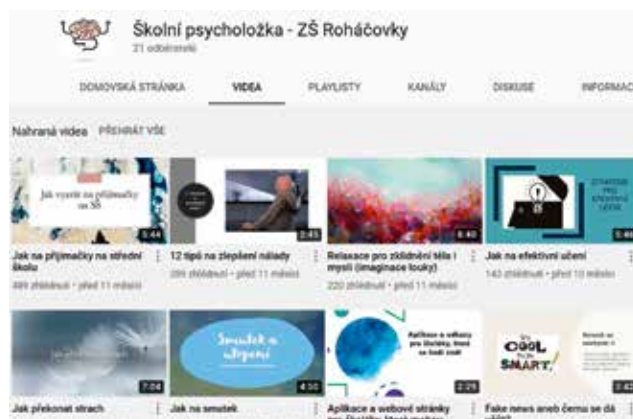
Školní psycholožka - ZŠ Roháčovky

21 odběratelů

DOMOVSKÁ STRÁNKA VIDEA PLAYLISTY KANÁLY DISKUSE INFORMAC

Nahraná videa PŘEHRÁT VŠE

Jak vyzrát na přijímačky na SŠ

5:44

Jak na přijímačky na střední školu

489 zhlédnutí • před 11 měsíci

2:45

12 tipů na zlepšení nálady

299 zhlédnutí • před 11 měsíci

6:40

Relaxace pro zklidnění těla i mysli (imaginace louky)

220 zhlédnutí • před 11 měsíci

STRATEGIE PRO EFEKTIVNÍ UČENÍ

5:4

Jak na efektivní učení

143 zhlédnutí • před 10 měsíci

7:04

Jak překonat strach

Smutek a utopení

4:50

Jak na smutek

Aplikace a webové stránky pro žáčky, které se hodí znát

2:29

Aplikace a webové stránky

COOL SMART

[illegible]

Fake news aneb čemu se dá věřit